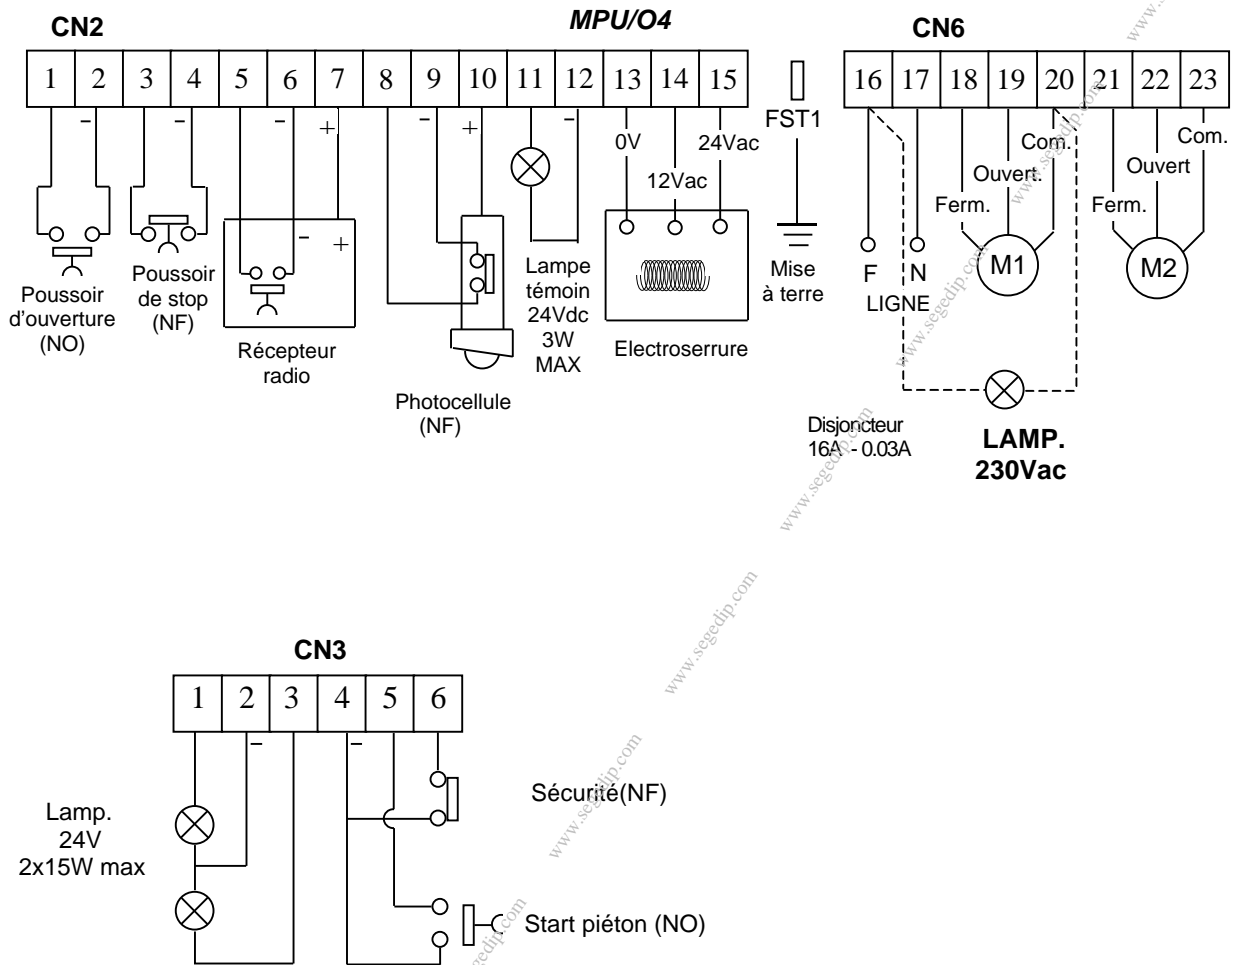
CN2

MPU/O4

CN6

1 2 3 4 5 6 7 8 9 10 11 12 13 14 15

16 17 18 19 20 21 22 23

–
–
–
+
–
+
–
+
–

0V
12Vac
24Vac

FST1

Com.
Ouvert.
Ferm.
Com.
Ouvert
Ferm.

Poussoir d'ouverture (NO)

Poussoir de stop (NF)

Récepteur radio

Photocellule (NF)

Lampe témoin 24Vdc 3W MAX

Electroserrure

Mise à terre

F
N
LIGNE

M1
M2

Disjoncteur 16A - 0.03A

LAMP. 230Vac

www.segedip.com

CN3

1 2 3 4 5 6

–
–

Lamp. 24V 2x15W max

Sécurité(NF)

Start piéton (NO)